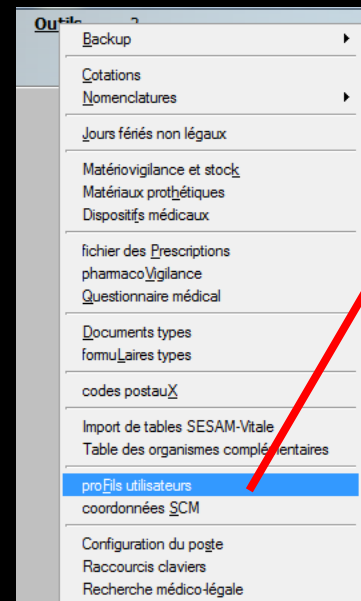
Outils ?

Backup
Cotations
Nomenclatures
Jours fériés non légaux
Matériovigilance et stock
Matériaux prothétiques
Dispositifs médicaux
fichier des Prescriptions
pharmacoVigilance
Questionnaire médical
Documents types
formuLaires types
codes postauX
Import de tables SESAM-Vitale
Table des organismes complémentaires
proFils utilisateurs
coordonnées SCM
Configuration du poste
Raccourcis claviers
Recherche médico-légale